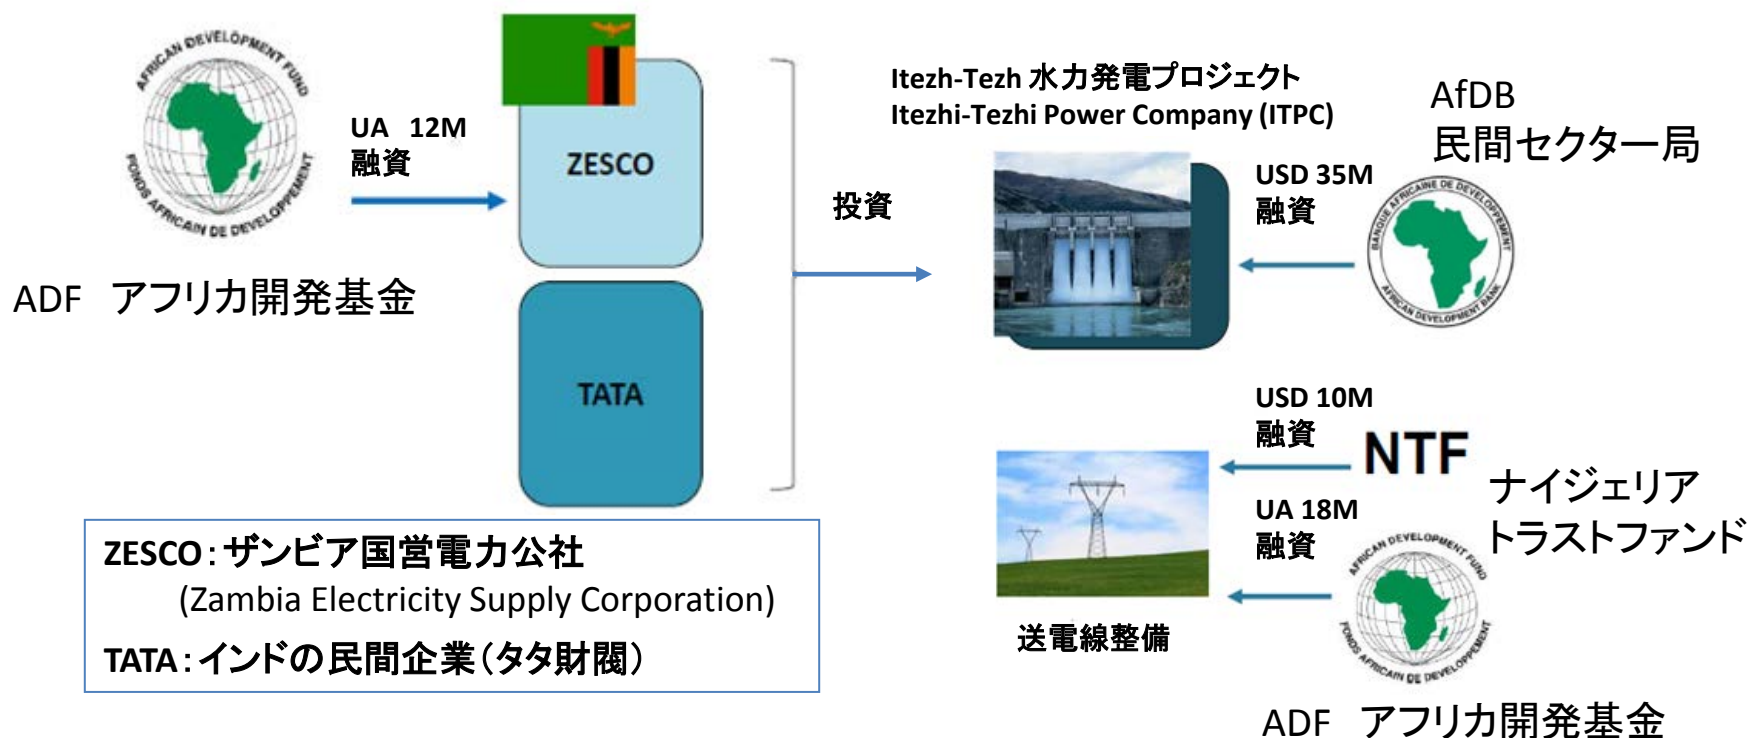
AFRICAN DEVELOPMENT FUND
FONDS AFRICAIN DE DEVELOPPEMENT

ADF アフリカ開発基金

UA 12M
融資

ZESCO

TATA

投資

Itezh-Tezh 水力発電プロジェクト
Itezhi-Tezhi Power Company (ITPC)

USD 35M
融資

AfDB
民間セクター局

BANQUE AFRICAINE DE DEVELOPPEMENT
AFRICAN DEVELOPMENT BANK

USD 10M
融資

NTF

ナイジェリア
トラストファンド

UA 18M
融資

AFRICAN DEVELOPMENT FUND
FONDS AFRICAIN DE DEVELOPPEMENT

送電線整備

ADF アフリカ開発基金

ZESCO：ザンビア国営電力公社
(Zambia Electricity Supply Corporation)
TATA：インドの民間企業（タタ財閥）